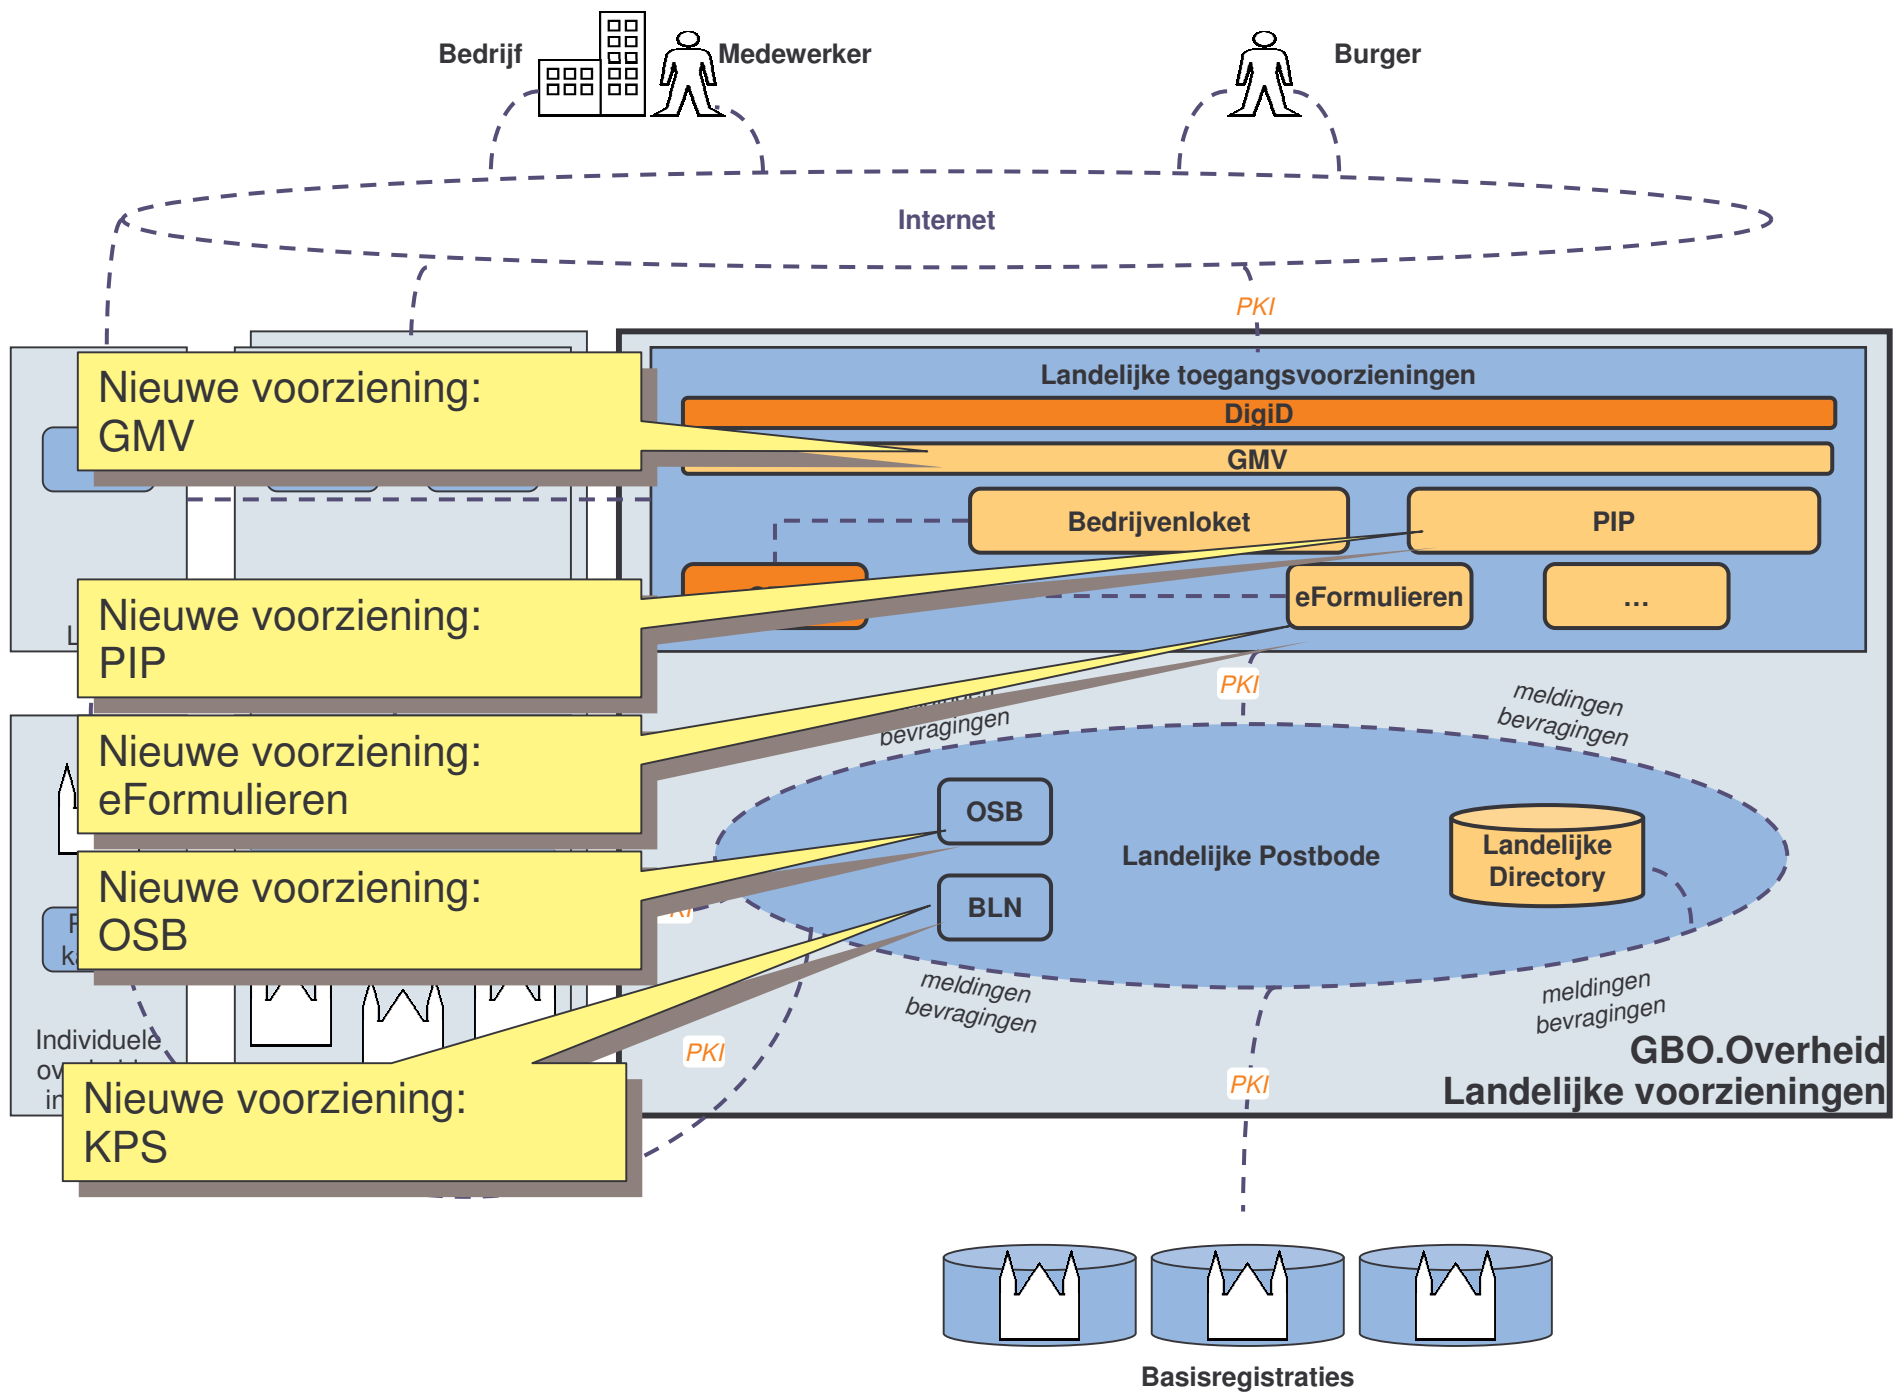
Bedrijf

Medewerker

Burger

Internet

PKI

Landelijke toegangsvoorzieningen

DigiD

GMV

Bedrijvenloket

PIP

eFormulieren

...

Nieuwe voorziening: GMV

Nieuwe voorziening: PIP

Nieuwe voorziening: eFormulieren

Nieuwe voorziening: OSB

Nieuwe voorziening: KPS

PKI

meldingen bevragingen

bevragingen

OSB

BLN

Landelijke Postbode

Landelijke Directory

meldingen bevragingen

meldingen bevragingen

PKI

PKI

GBO.Overheid Landelijke voorzieningen

Individuele

Basisregistraties